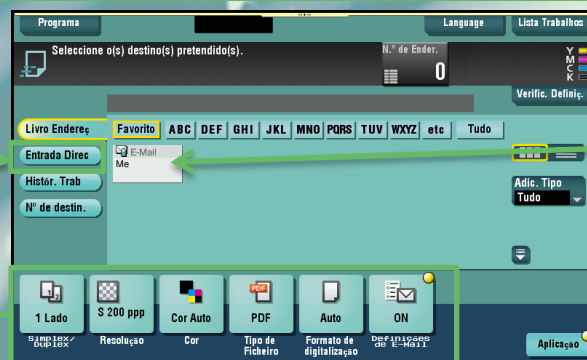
Programa

Language

Lista Trabalhos

Seleccione o(s) destino(s) pretendido(s).

N.º de Ender.

0

Y
M
C
K

Verific. Definiç.

Livro Endereç

Favorito

ABC

DEF

GHI

JKL

MNO

PQRS

TUV

WXYZ

etc

Tudo

Entrada Direc

E-Mail
Me

Histór. Trab

Nº de destin.

Adic. Tipo

Tudo

1 Lado

Simplex/ Duplex

S 200 ppp

Resolução

Cor Auto

Cor

PDF

PDF

Tipo de Ficheiro

Auto

Formato de digitalização

ON

Definições de E-Mail

Aplicação